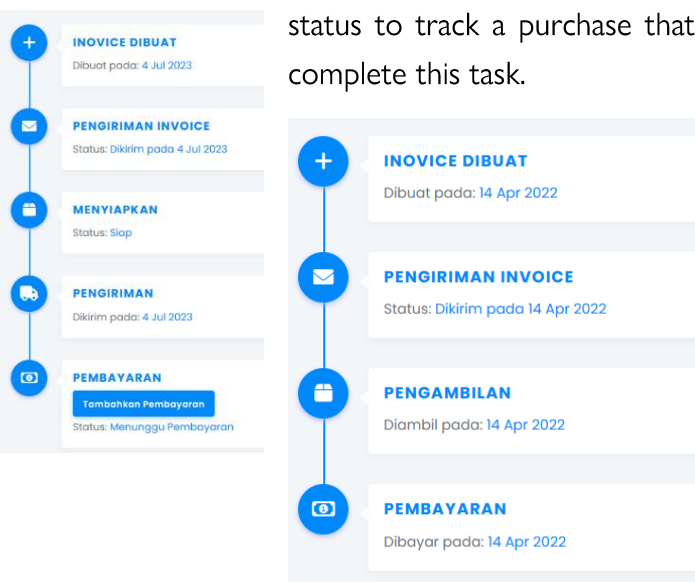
INOVICE DIBUAT
Dibuat pada: 4 Jul 2023

PENGIRIMAN INVOICE
Status: Dikirim pada 4 Jul 2023

MENYIAPKAN
Status: Siap

PENGIRIMAN
Dikirim pada: 4 Jul 2023

PEMBAYARAN
Tambahkan Pembayaran
Status: Menunggu Pembayaran

status to track a purchase that complete this task.

INOVICE DIBUAT
Dibuat pada: 14 Apr 2022

PENGIRIMAN INVOICE
Status: Dikirim pada 14 Apr 2022

PENGAMBILAN
Diambil pada: 14 Apr 2022

PEMBAYARAN
Dibayar pada: 14 Apr 2022